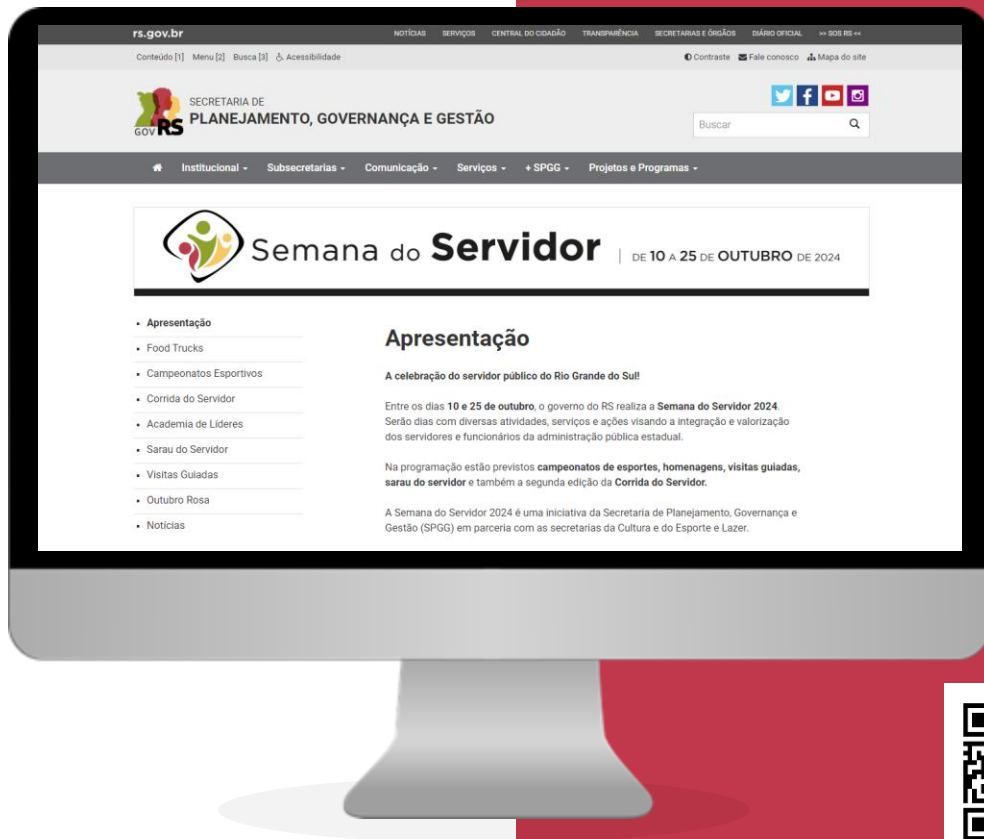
rs.gov.br

NOTÍCIAS SERVIÇOS CENTRAL DO CIDADÃO TRANSPARÊNCIA SECRETARIAS E ÓRGÃOS DIÁRIO OFICIAL >> SOS RS <<

Conteúdo [1] Menu [2] Busca [3] Acessibilidade

Contraste Fale conosco Mapa do site

GOV RS SECRETARIA DE PLANEJAMENTO, GOVERNANÇA E GESTÃO

Buscar

Institucional Subsecretarias Comunicação Serviços + SPGG Projetos e Programas

Semana do Servidor | DE 10 A 25 DE OUTUBRO DE 2024

- Apresentação
- Food Trucks
- Campeonatos Esportivos
- Corrida do Servidor
- Academia de Líderes
- Sarau do Servidor
- Visitas Guiadas
- Outubro Rosa
- Notícias

Apresentação

A celebração do servidor público do Rio Grande do Sul!

Entre os dias 10 e 25 de outubro, o governo do RS realiza a Semana do Servidor 2024. Serão dias com diversas atividades, serviços e ações visando a integração e valorização dos servidores e funcionários da administração pública estadual.

Na programação estão previstos campeonatos de esportes, homenagens, visitas guiadas, sarau do servidor e também a segunda edição da Corrida do Servidor.

A Semana do Servidor 2024 é uma iniciativa da Secretaria de Planejamento, Governança e Gestão (SPGG) em parceria com as secretarias da Cultura e do Esporte e Lazer.